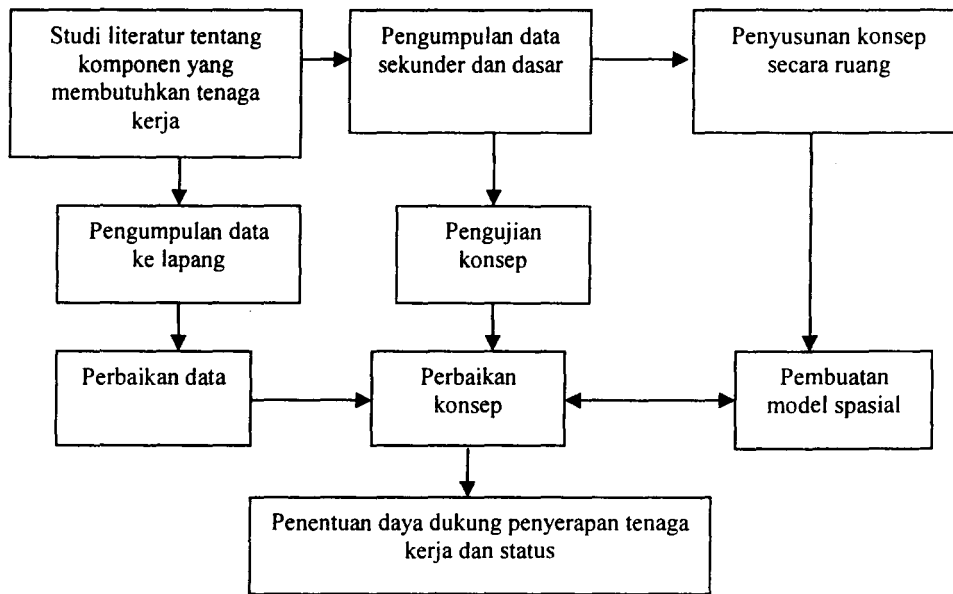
Studi literatur tentang komponen yang membutuhkan tenaga kerja

Pengumpulan data sekunder dan dasar

Penyusunan konsep secara ruang

Pengumpulan data ke lapang

Pengujian konsep

Perbaikan data

Perbaikan konsep

Pembuatan model spasial

Penentuan daya dukung penyerapan tenaga kerja dan status